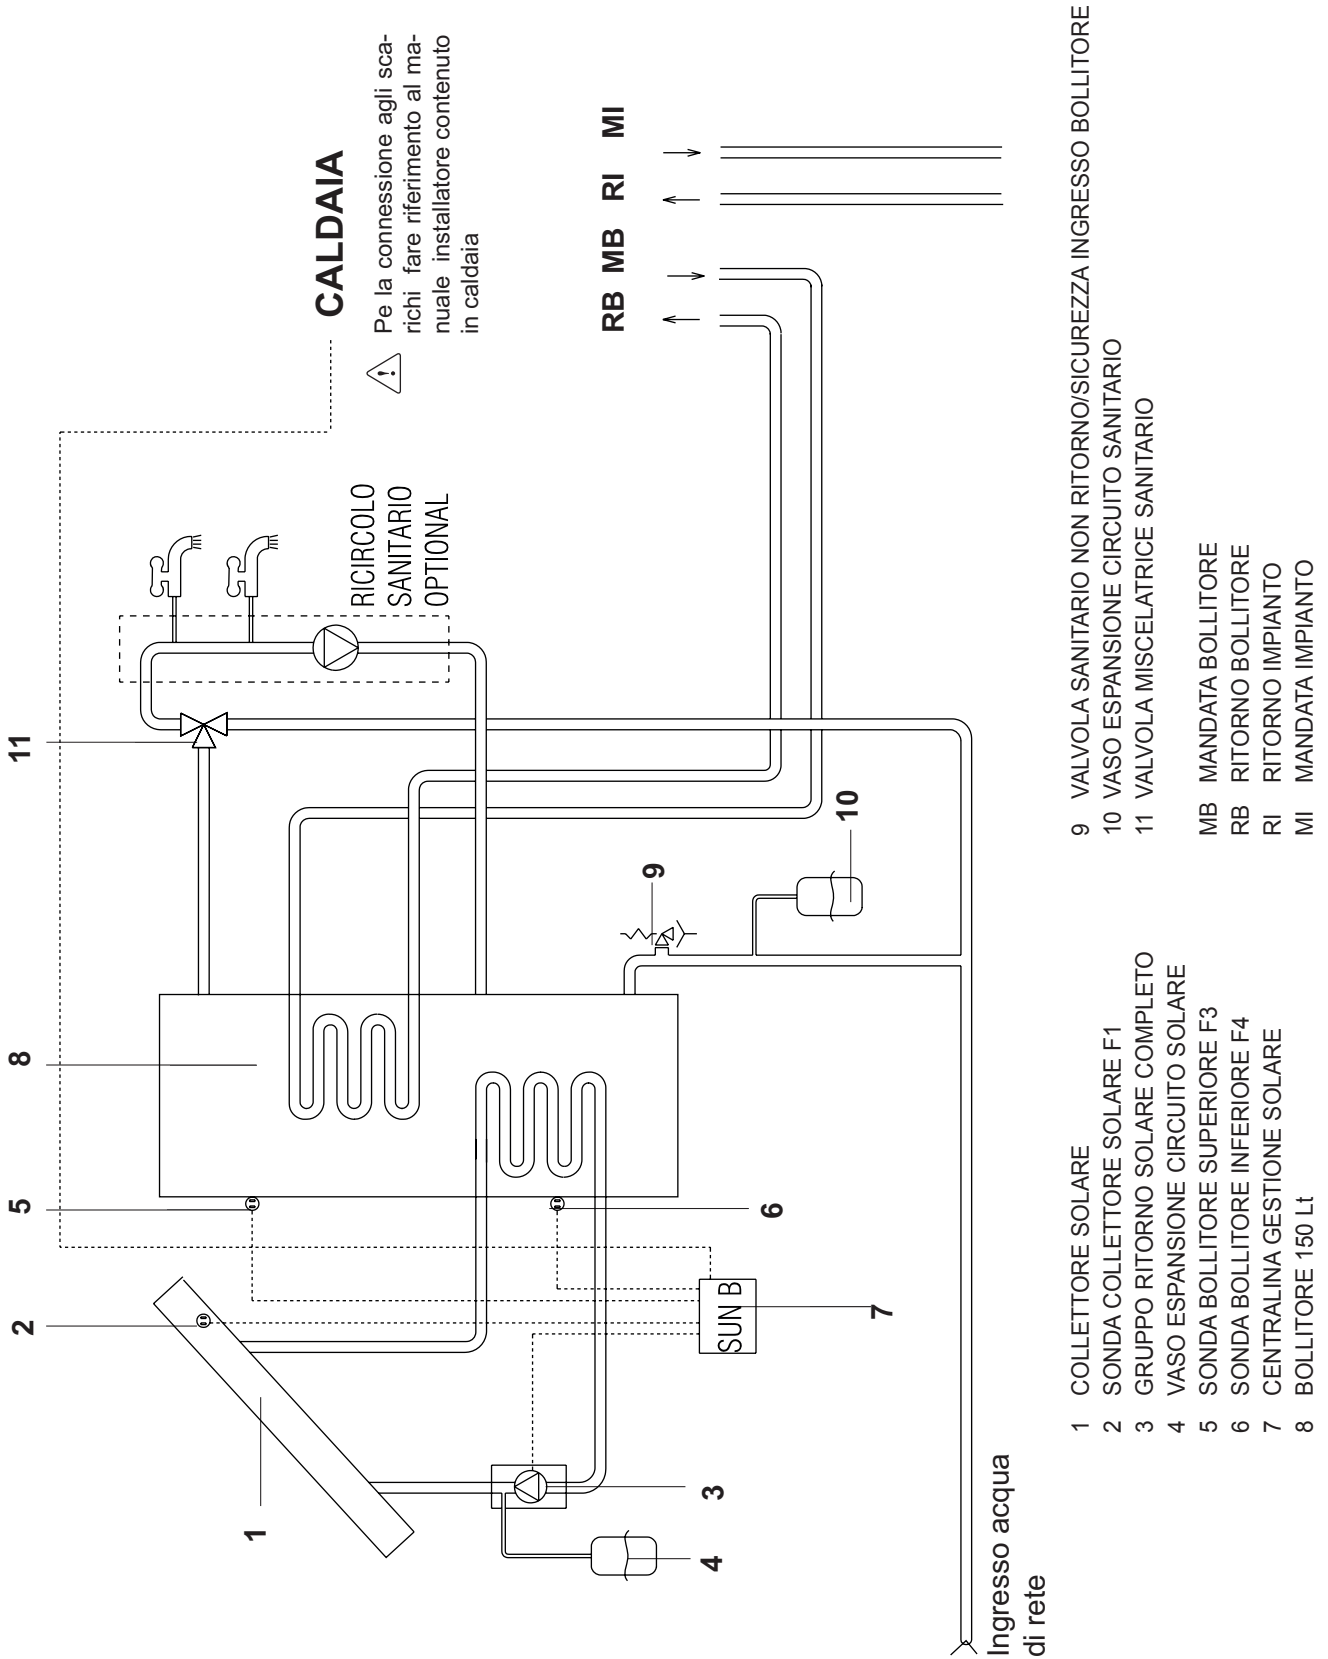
CALDAIA

Pe la connessione agli scarichi fare riferimento al manuale installatore contenuto in caldaia

RB MB RI MI

RICIRCOLO SANITARIO OPTIONAL

11

8

5

2

1

3

4

6

7

9

10

SUN B

Ingresso acqua di rete

1 COLLETTORE SOLARE
2 SONDA COLLETTORE SOLARE F1
3 GRUPPO RITORNO SOLARE COMPLETO
4 VASO ESPANSIONE CIRCUITO SOLARE
5 SONDA BOLLITORE SUPERIORE F3
6 SONDA BOLLITORE INFERIORE F4
7 CENTRALINA GESTIONE SOLARE
8 BOLLITORE 150 Lt

9 VALVOLA SANITARIO NON RITORNO/SICUREZZA INGRESSO BOLLITORE
10 VASO ESPANSIONE CIRCUITO SANITARIO
11 VALVOLA MISCELATRICE SANITARIO

MB MANDATA BOLLITORE
RB RITORNO BOLLITORE
RI RITORNO IMPIANTO
MI MANDATA IMPIANTO